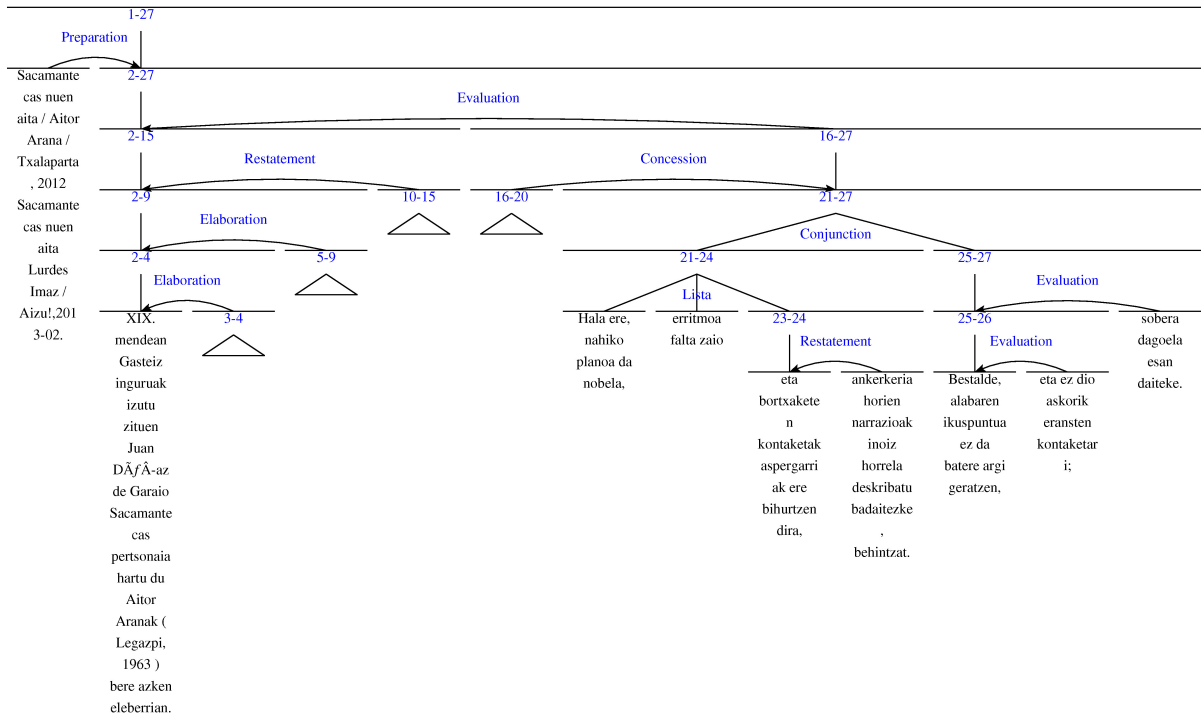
1-27

Preparation

Sacamantecas nuen aita / Aitor Arana / Txalaparta, 2012 Sacamantecas nuen aita Lurdes Imaz / Aizu!,2013-02.

2-27

Evaluation

2-15

16-27

Restatement

Concession

2-9

10-15

16-20

21-27

Elaboration

Conjunction

2-4

5-9

21-24

25-27

Elaboration

Lista

Evaluation

XIX. mendean Gasteiz inguruak izutu zituen Juan DÃƒÂ-az de Garaio Sacamantecas pertsonaia hartu du Aitor Aranak ( Legazpi, 1963 ) bere azken eleberrian.

3-4

Hala ere, nahiko planoa da nobela,

erritmoa falta zaio

23-24

Restatement

eta bortxaketen kontaketak aspergarriak ere bihurtzen dira,

ankerkeria horien narrazioak inoiz horrela deskribatu badaitezke, behintzat.

25-26

Evaluation

Bestalde, alabaren ikuspuntua ez da batere argi geratzen,

eta ez dio askorik eransten kontaketari;

sobera dagoela esan daiteke.